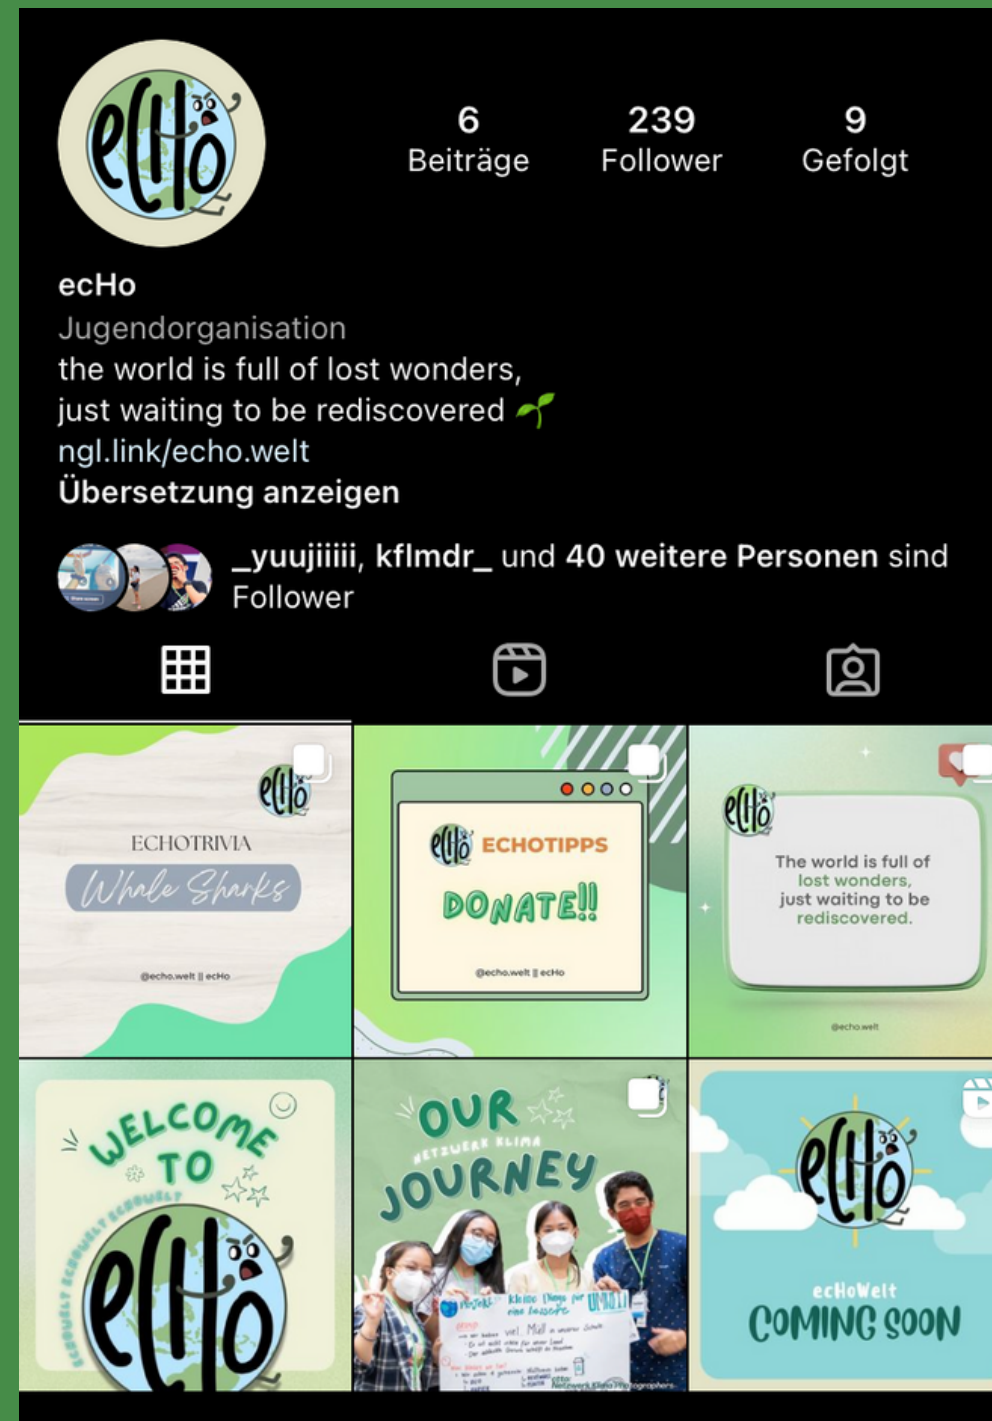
ecHo

6
Beiträge

239
Follower

9
Gefolgt

ecHo
Jugendorganisation
the world is full of lost wonders,
just waiting to be rediscovered 🌱
ngl.link/echo.welt
Übersetzung anzeigen

_yuujiiiii, kflmdr_ und 40 weitere Personen sind Follower

ecHo
ECHOTRIVIA
Whale Sharks
@echo.welt || ecHo

ecHo ECHOTIPPS
DONATE!!
@echo.welt || ecHo

ecHo
The world is full of lost wonders, just waiting to be rediscovered.
@echo.welt

WELCOME TO
ECHOWELT ECHOWELT ECHOWELT
ecHo

OUR
NETZWERK KLIMA
JOURNEY
Projekt: Kleine Ideen für eine bessere Umwelt
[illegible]
Netzwerk Klima

ecHo
ecHoWelt
COMING SOON